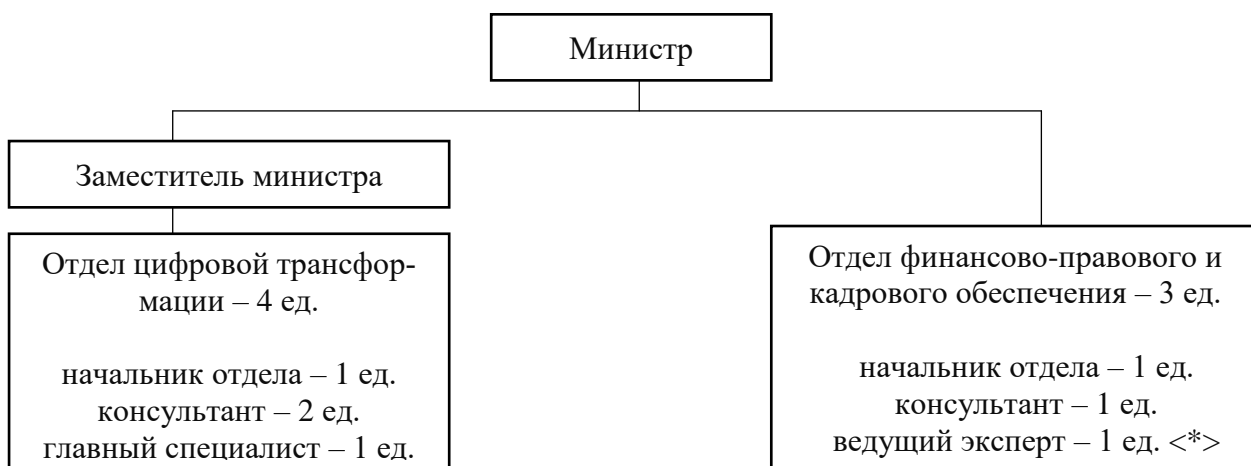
Министр

Заместитель министра

Отдел цифровой трансформации – 4 ед.

начальник отдела – 1 ед.
консультант – 2 ед.
главный специалист – 1 ед.

Отдел финансово-правового и кадрового обеспечения – 3 ед.

начальник отдела – 1 ед.
консультант – 1 ед.
ведущий эксперт – 1 ед. <*>